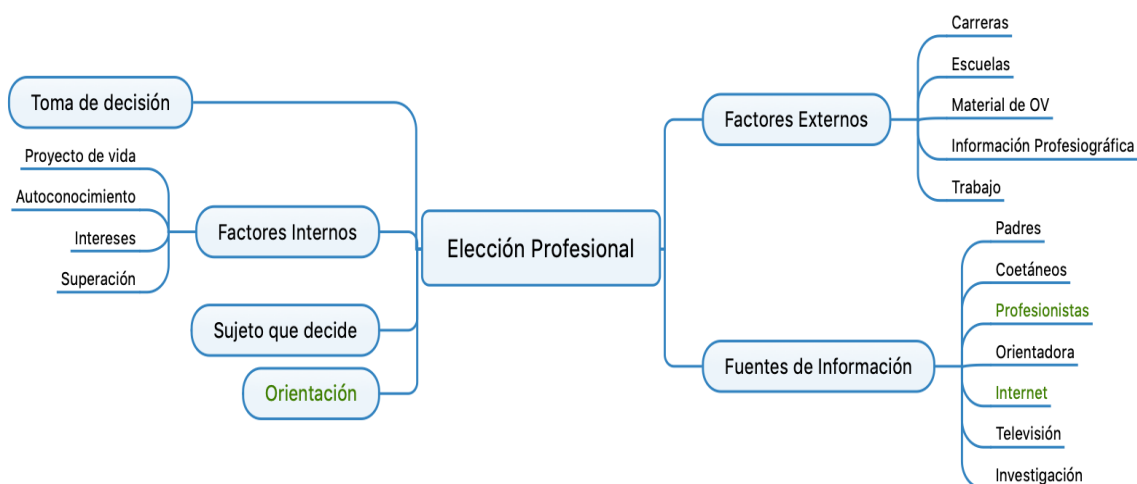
Elección Profesional

Toma de decisión

Factores Internos
Proyecto de vida
Autoconocimiento
Intereses
Superación

Sujeto que decide

Orientación

Factores Externos
Carreras
Escuelas
Material de OV
Información Profesiográfica
Trabajo

Fuentes de Información
Padres
Coetáneos
Profesionistas
Orientadora
Internet
Televisión
Investigación